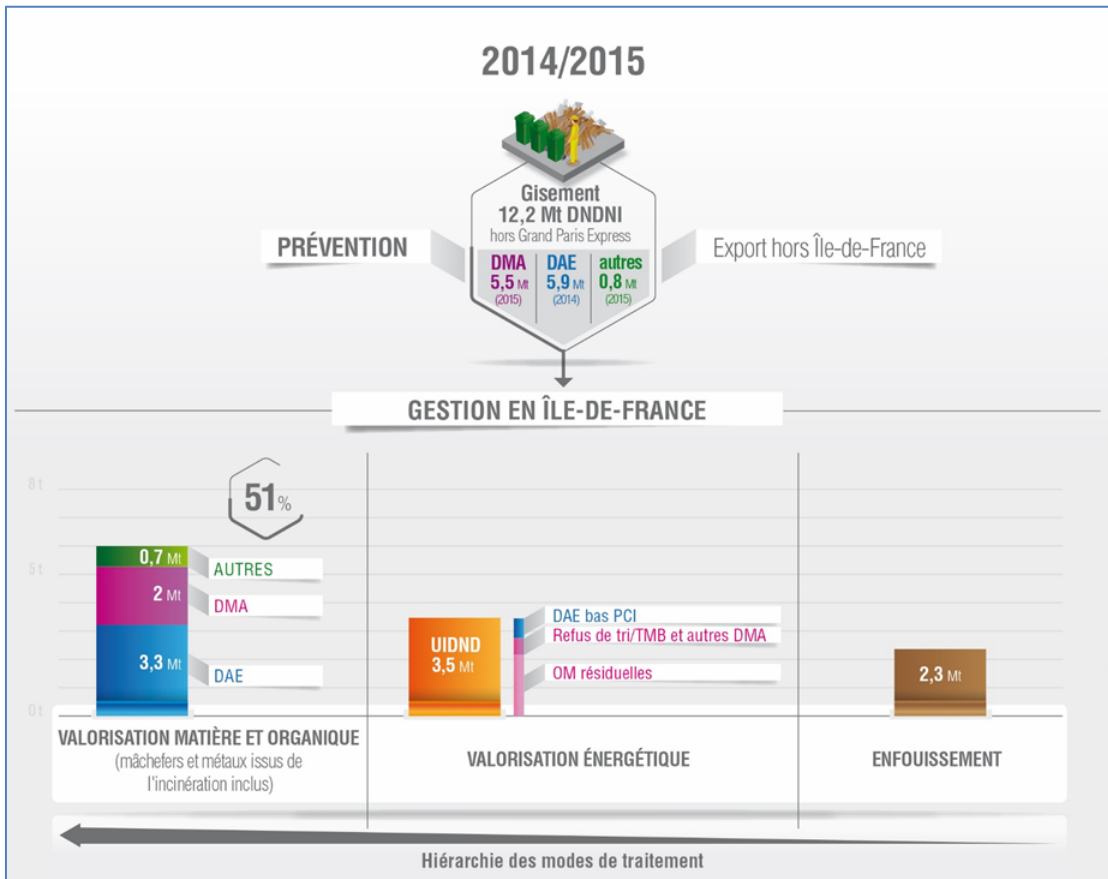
2014/2015

Gisement
12,2 Mt DNDNI
hors Grand Paris Express

PRÉVENTION

Export hors Île-de-France

DMA
5,5 Mt
(2015)

DAE
5,9 Mt
(2014)

autres
0,8 Mt
(2015)

GESTION EN ÎLE-DE-FRANCE

8 t

5 t

0 t

51%

0,7 Mt
AUTRES

2 Mt
DMA

3,3 Mt
DAE

UIDND
3,5 Mt

DAE bas PCI
Refus de tri/TMB et autres DMA
OM résiduelles

2,3 Mt

VALORISATION MATIÈRE ET ORGANIQUE
(mâchefers et métaux issus de l'incinération inclus)

VALORISATION ÉNERGÉTIQUE

ENFOUISSEMENT

Hiérarchie des modes de traitement